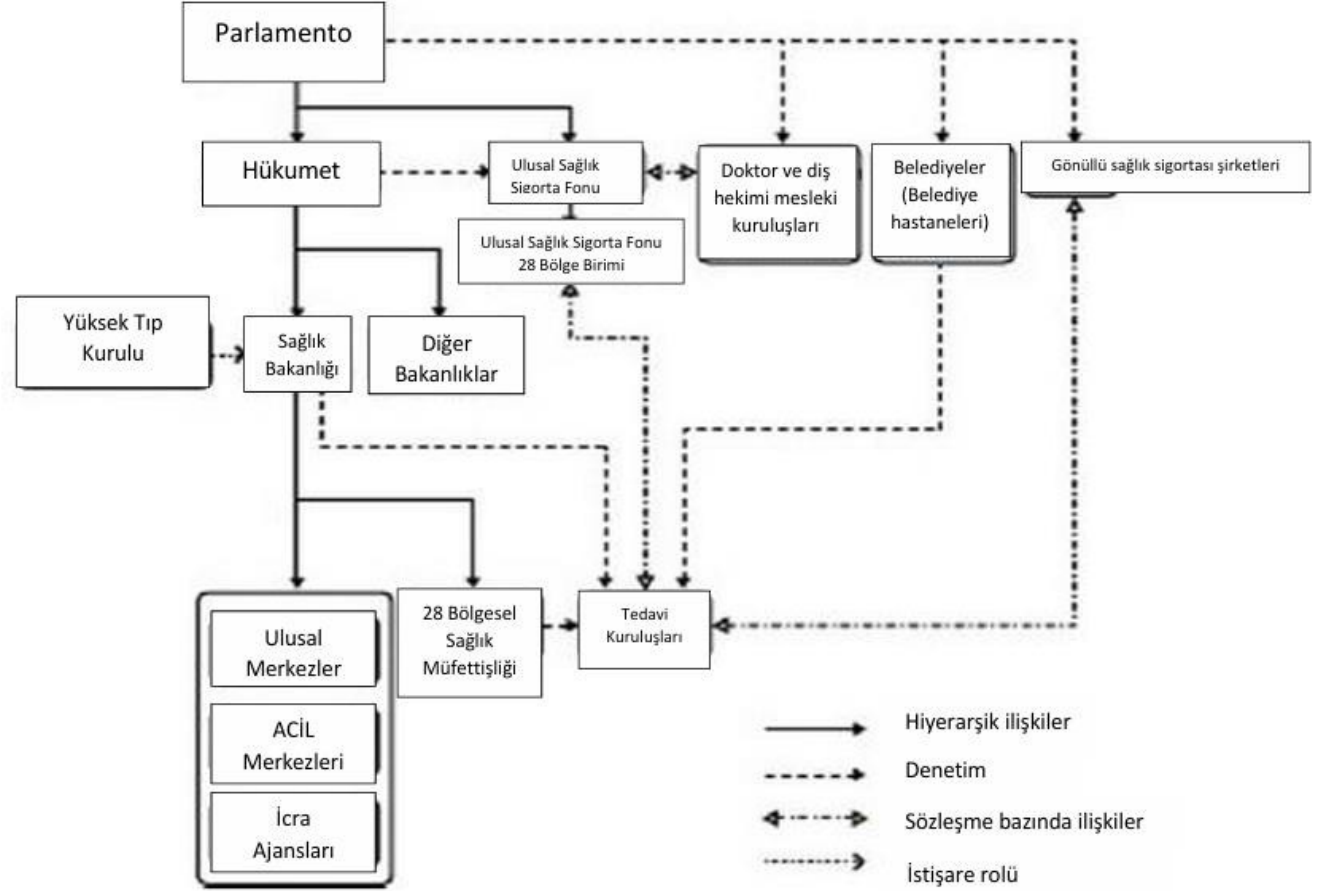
Parlamento

Hükumet

Ulusal Sağlık Sigorta Fonu

Ulusal Sağlık Sigorta Fonu 28 Bölge Birimi

Doktor ve diş hekimi mesleki kuruluşları

Belediyeler (Belediye hastaneleri)

Gönüllü sağlık sigortası şirketleri

Yüksek Tıp Kurulu

Sağlık Bakanlığı

Diğer Bakanlıklar

Ulusal Merkezler

ACİL Merkezleri

İcra Ajansları

28 Bölgesel Sağlık Müfettişliği

Tedavi Kuruluşları

Hiyerarşik ilişkiler

Denetim

Sözleşme bazında ilişkiler

İstişare rolü